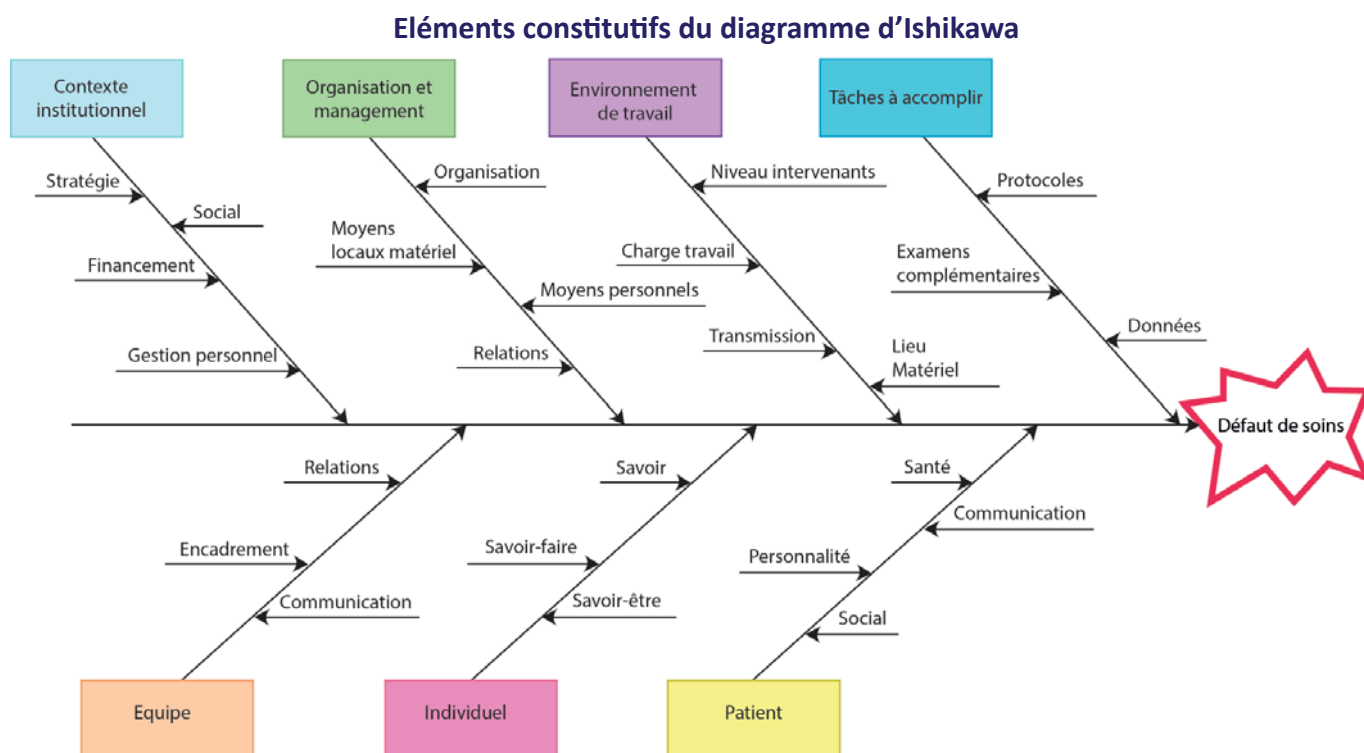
Eléments constitutifs du diagramme d'Ishikawa

Contexte institutionnel

Stratégie

Social

Financement

Gestion personnel

Organisation et management

Organisation

Moyens locaux matériel

Moyens personnels

Relations

Environnement de travail

Niveau intervenants

Charge travail

Transmission

Lieu Matériel

Tâches à accomplir

Protocoles

Examens complémentaires

Données

Défaut de soins

Relations

Encadrement

Communication

Equipe

Savoir

Savoir-faire

Savoir-être

Individuel

Santé

Communication

Personnalité

Social

Patient